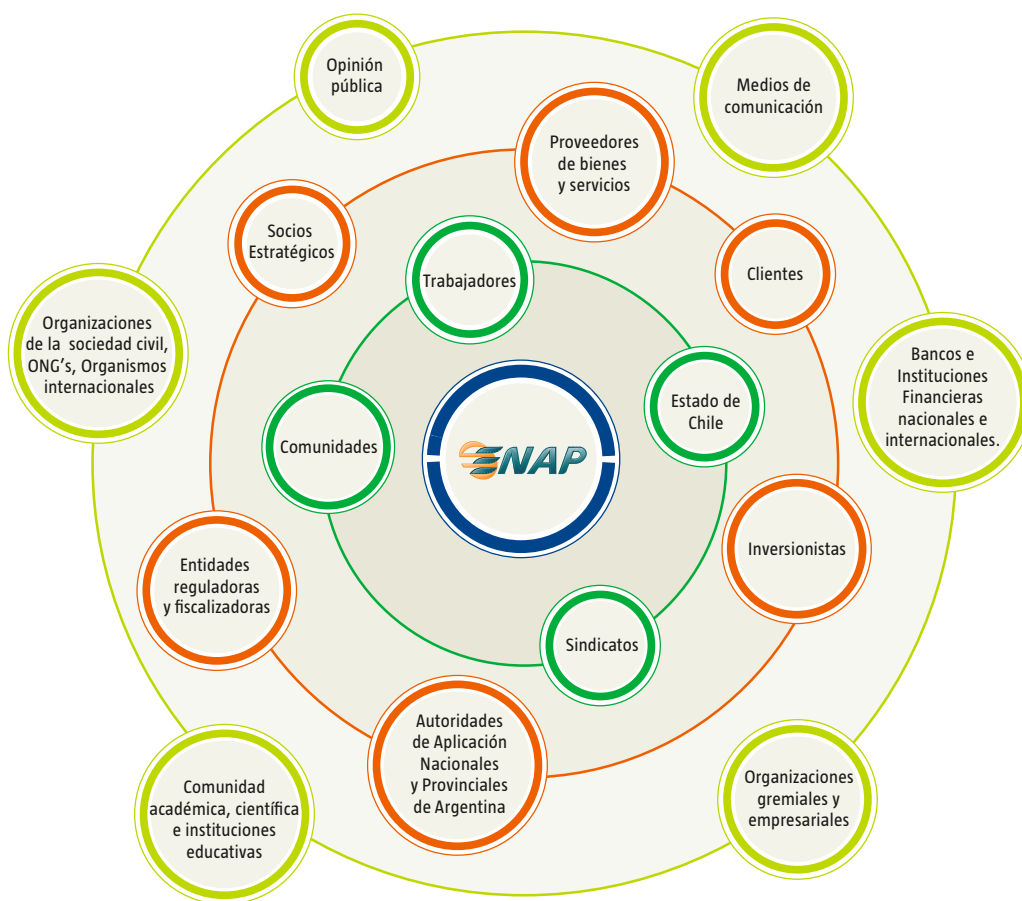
Opinión pública

Medios de comunicación

Proveedores de bienes y servicios

Socios Estratégicos

Clientes

Trabajadores

Organizaciones de la sociedad civil, ONG's, Organismos internacionales

Bancos e Instituciones Financieras nacionales e internacionales.

Estado de Chile

Comunidades

ENAP

Inversionistas

Entidades reguladoras y fiscalizadoras

Sindicatos

Autoridades de Aplicación Nacionales y Provinciales de Argentina

Comunidad académica, científica e instituciones educativas

Organizaciones gremiales y empresariales